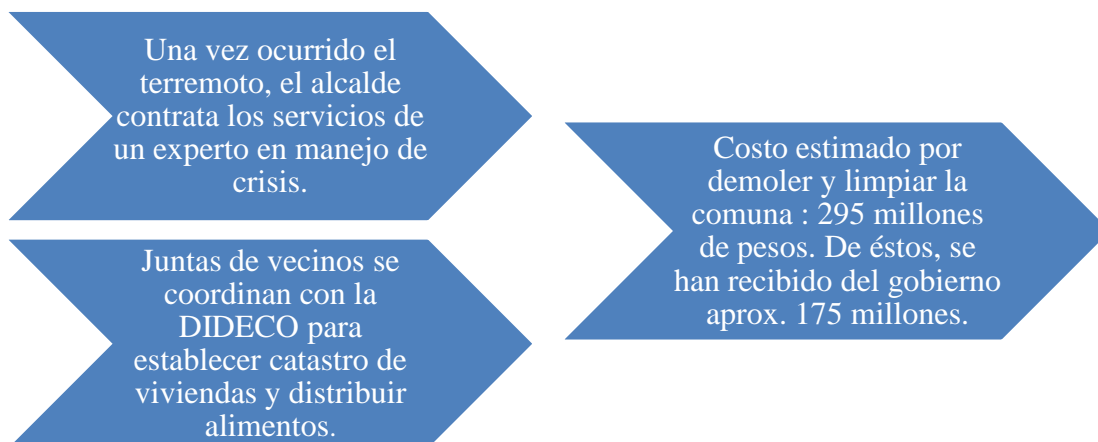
Una vez ocurrido el terremoto, el alcalde contrata los servicios de un experto en manejo de crisis.

Juntas de vecinos se coordinan con la DIDECO para establecer catastro de viviendas y distribuir alimentos.

Costo estimado por demoler y limpiar la comuna : 295 millones de pesos. De éstos, se han recibido del gobierno aprox. 175 millones.